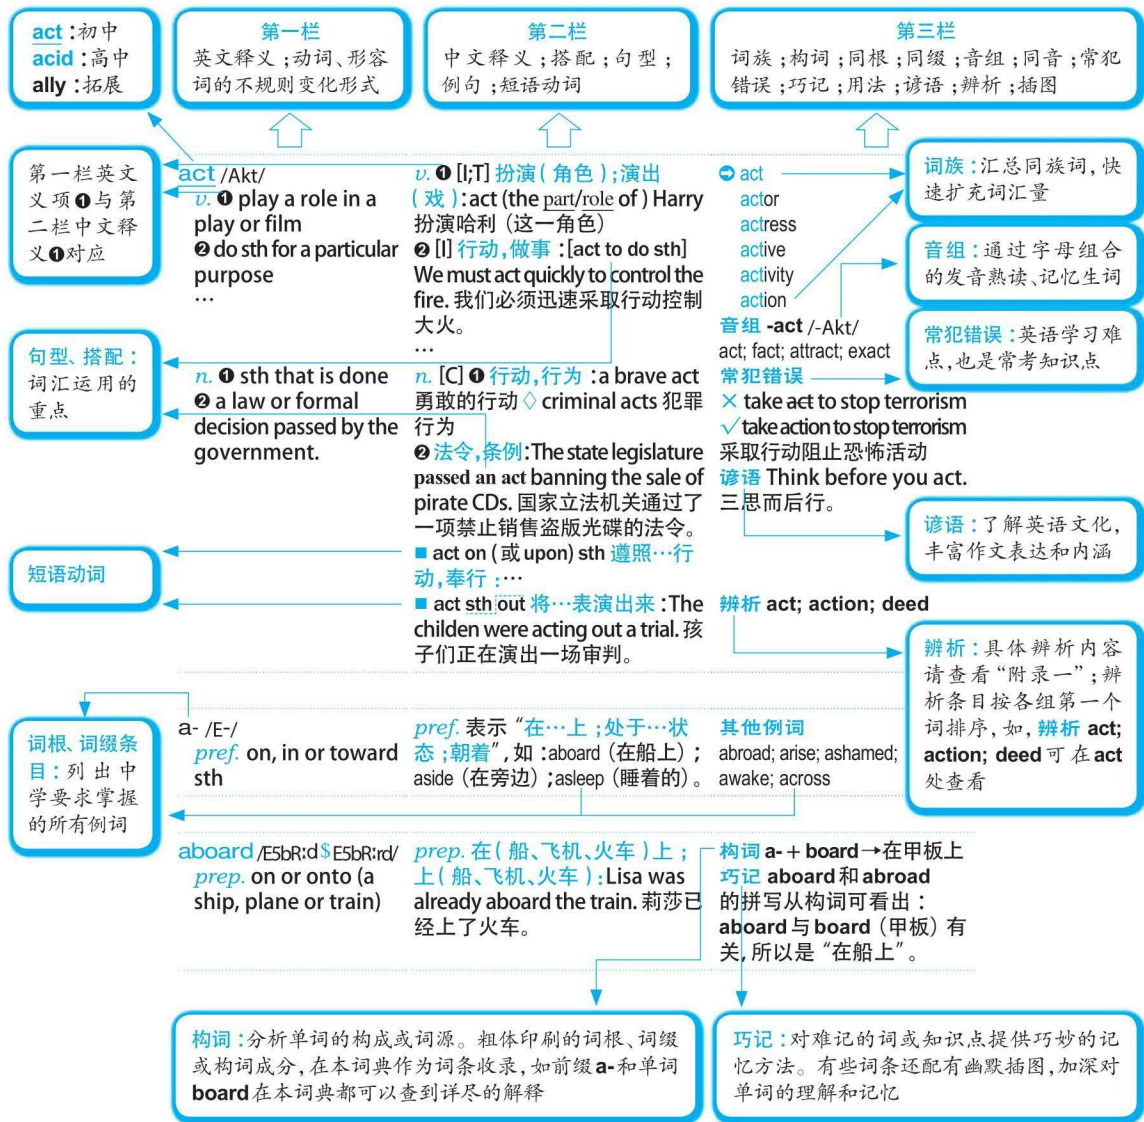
act：初中
acid：高中
ally：拓展

第一栏
英文释义；动词、形容词的不规则变化形式

第二栏
中文释义；搭配；句型；例句；短语动词

第三栏
词族；构词；同根；同缀；音组；同音；常犯错误；巧记；用法；谚语；辨析；插图

第一栏英文义项❶与第二栏中文释义❶对应

act /Akt/
v. ❶ play a role in a play or film
❷ do sth for a particular purpose
…

v. ❶ [I;T] 扮演（角色）；演出（戏）：act (the part/role of) Harry 扮演哈利（这一角色）
❷ [I] 行动，做事：[act to do sth] We must act quickly to control the fire. 我们必须迅速采取行动控制大火。
…

➲ act
actor
actress
active
activity
action

词族：汇总同族词，快速扩充词汇量

音组：通过字母组合的发音熟读、记忆生词

音组 -act /-Akt/
act; fact; attract; exact

常犯错误：英语学习难点，也是常考知识点

句型、搭配：词汇运用的重点

n. ❶ sth that is done
❷ a law or formal decision passed by the government.

n. [C] ❶ 行动，行为：a brave act 勇敢的行动 ◇ criminal acts 犯罪行为
❷ 法令，条例：The state legislature passed an act banning the sale of pirate CDs. 国家立法机关通过了一项禁止销售盗版光碟的法令。

常犯错误
× take act to stop terrorism
√ take action to stop terrorism
采取行动阻止恐怖活动
谚语 Think before you act.
三思而后行。

谚语：了解英语文化，丰富作文表达和内涵

短语动词

■ act on (或 upon) sth 遵照…行动，奉行：…
■ act sth out 将…表演出来：The childen were acting out a trial. 孩子们正在演出一场审判。

辨析 act; action; deed

辨析：具体辨析内容请查看“附录一”；辨析条目按各组第一个词排序，如，辨析 act; action; deed 可在 act 处查看

词根、词缀条目：列出中学要求掌握的所有例词

a- /E-/
pref. on, in or toward sth

pref. 表示“在…上；处于…状态；朝着”，如：aboard（在船上）；aside（在旁边）；asleep（睡着的）。

其他例词
abroad; arise; ashamed; awake; across

aboard /E5bR:d $ E5bR:rd/
prep. on or onto (a ship, plane or train)

prep. 在（船、飞机、火车）上；上（船、飞机、火车）：Lisa was already aboard the train. 莉莎已经上了火车。

构词 a- + board → 在甲板上
巧记 aboard 和 abroad 的拼写从构词可看出：aboard 与 board（甲板）有关，所以是“在船上”。

构词：分析单词的构成或词源。粗体印刷的词根、词缀或构词成分，在本词典作为词条收录，如前缀 a- 和单词 board 在本词典都可以查到详尽的解释

巧记：对难记的词或知识点提供巧妙的记忆方法。有些词条还配有幽默插图，加深对单词的理解和记忆